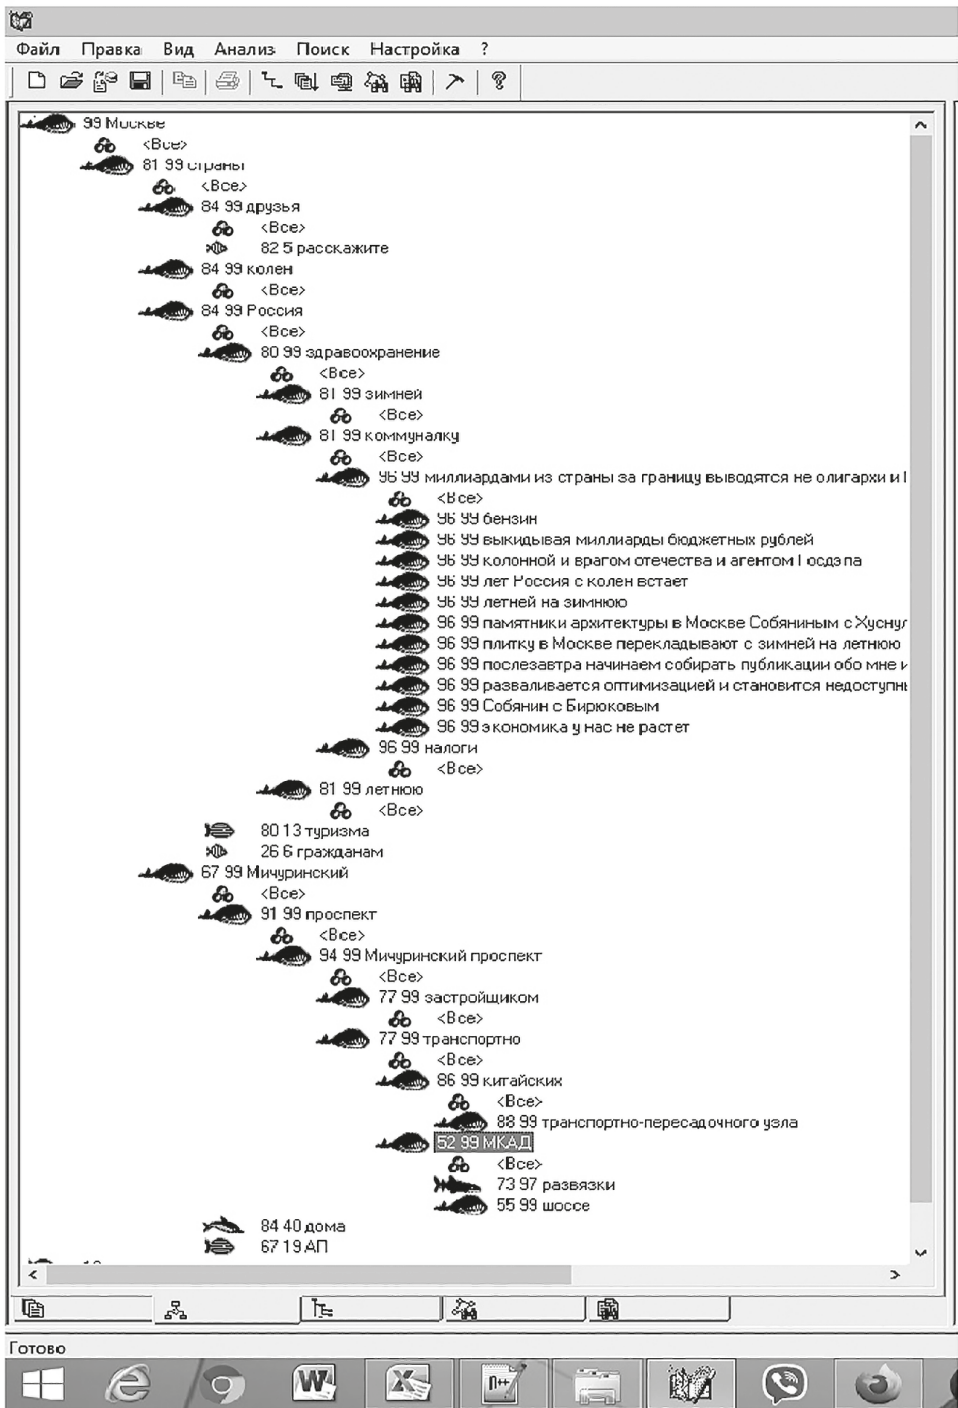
Файл Правка Вид Анализ Поиск Настройка ?

99 Москве
<Все>
81 99 страны
<Все>
84 99 друзья
<Все>
82 5 расскажите
84 99 колен
<Все>
84 99 Россия
<Все>
80 99 здравоохранение
<Все>
81 99 зимней
<Все>
81 99 коммуналку
<Все>
96 99 миллиардами из страны за границу выводятся не олигархи и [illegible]
<Все>
96 99 бензин
96 99 выкидывая миллиарды бюджетных рублей
96 99 колонной и врагом отечества и агентом Госдепа
96 99 лет Россия с колен встает
96 99 летней на зимнюю
96 99 памятники архитектуры в Москве Собяниным с Хуснул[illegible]
96 99 плитку в Москве перекладывают с зимней на летнюю
96 99 послезавтра начинаем собирать публикации обо мне и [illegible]
96 99 разваливается оптимизацией и становится недоступн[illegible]
96 99 Собянин с Бирюковым
96 99 экономика у нас не растет
96 99 налоги
<Все>
81 99 летнюю
<Все>
80 13 туризма
26 6 гражданам
67 99 Мичуринский
<Все>
91 99 проспект
<Все>
94 99 Мичуринский проспект
<Все>
77 99 застройщиком
<Все>
77 99 транспортно
<Все>
86 99 китайских
<Все>
88 99 транспортно-пересадочного узла
52 99 МКАД
<Все>
73 97 развязки
55 99 шоссе
84 40 дома
67 19 АП

Готово